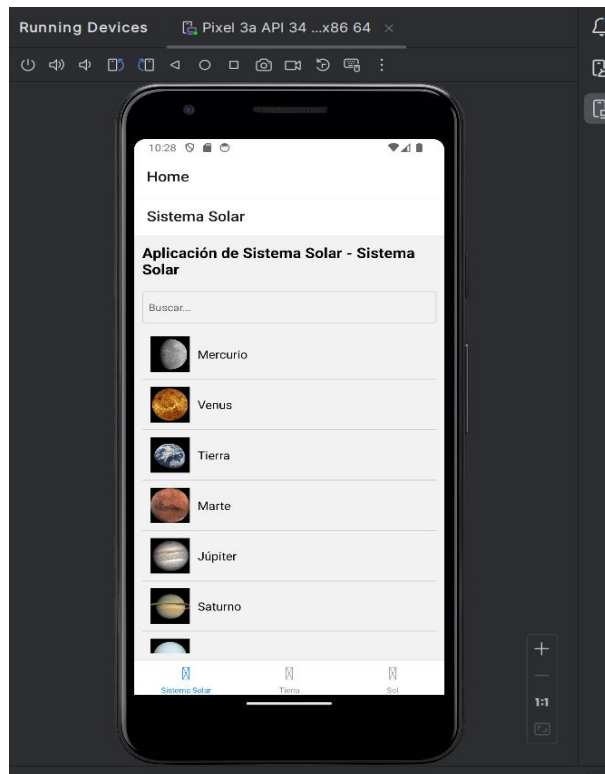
Running Devices
Pixel 3a API 34 ...x86 64 ×

10:28

Home

Sistema Solar

Aplicación de Sistema Solar - Sistema Solar

Buscar...

Mercurio

Venus

Tierra

Marte

Júpiter

Saturno

Sistema Solar
Tierra
Sol

+
1:1